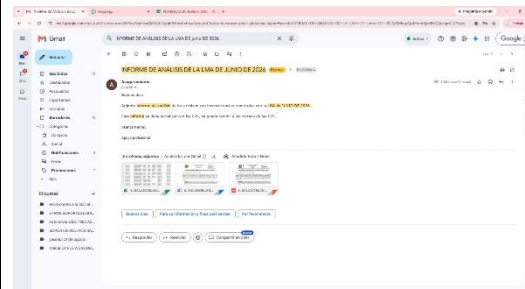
Gmail

Redactar

Recibidos
Destacados
Pospuestos
Importantes
Enviados
Borradores
Categorías
Social
Notificaciones
Foros
Promociones
Más

Etiquetas

INFORME DE ANÁLISIS DE LA LMA DE JUNIO DE 2024

INFORME DE ANÁLISIS DE LA LMA DE JUNIO DE 2024 Recibidos

Buenos días,

Adjunto informe de análisis de los archivos de transferencia recibidos por la LMA de JUNIO DE 2024.

Este informe se debe consultar con la ETL, no puede subirlo a los módulos de las EPS.

Atentamente,

Apoyo profesional

Archivos adjuntos

Buenos días | Para su información y fines pertinentes | Por favor revisar

Responder | Reenviar | Compartir en chat

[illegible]